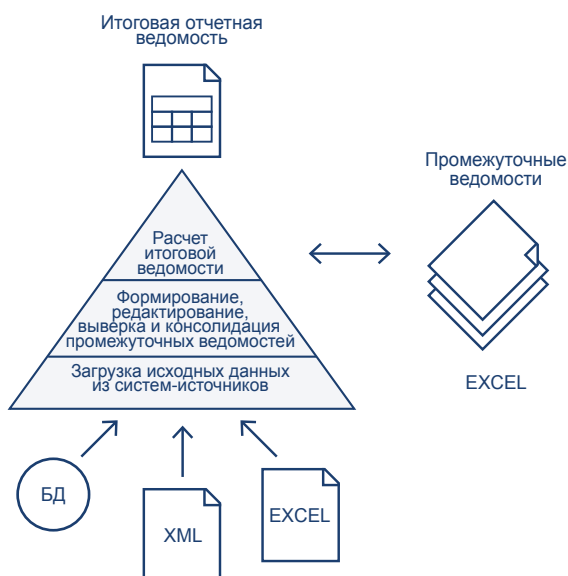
Итоговая отчетная ведомость

Промежуточные ведомости

Расчет итоговой ведомости

Формирование, редактирование, выверка и консолидация промежуточных ведомостей

Загрузка исходных данных из систем-источников

EXCEL

БД

XML

EXCEL